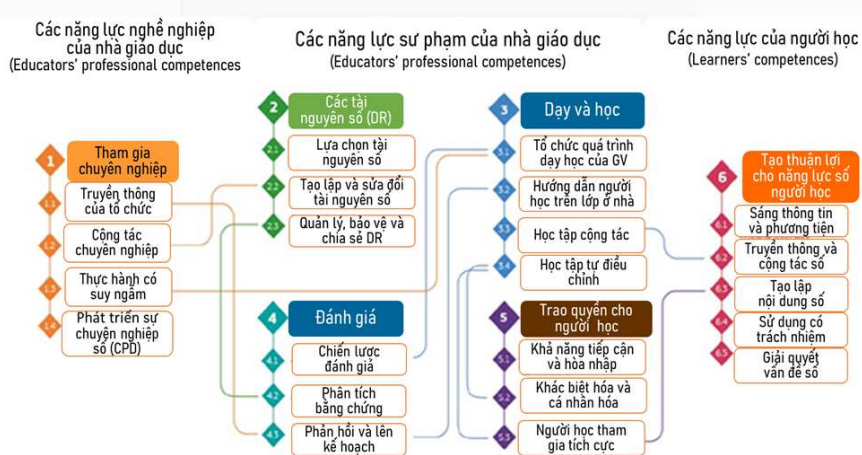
Các năng lực nghề nghiệp của nhà giáo dục
(Educators' professional competences

Các năng lực sư phạm của nhà giáo dục
(Educators' professional competences)

Các năng lực của người học
(Learners' competences)

1 Tham gia chuyên nghiệp
1.1 Truyền thông của tổ chức
1.2 Cộng tác chuyên nghiệp
1.3 Thực hành có suy ngẫm
1.4 Phát triển sự chuyên nghiệp số (CPD)

2 Các tài nguyên số (DR)
2.1 Lựa chọn tài nguyên số
2.2 Tạo lập và sửa đổi tài nguyên số
2.3 Quản lý, bảo vệ và chia sẻ DR

3 Dạy và học
3.1 Tổ chức quá trình dạy học của GV
3.2 Hướng dẫn người học trên lớp ở nhà
3.3 Học tập cộng tác
3.4 Học tập tự điều chỉnh

4 Đánh giá
4.1 Chiến lược đánh giá
4.2 Phân tích bằng chứng
4.3 Phản hồi và lên kế hoạch

5 Trao quyền cho người học
5.1 Khả năng tiếp cận và hòa nhập
5.2 Khác biệt hóa và cá nhân hóa
5.3 Người học tham gia tích cực

6 Tạo thuận lợi cho năng lực số người học
6.1 Sáng thông tin và phương tiện
6.2 Truyền thông và cộng tác số
6.3 Tạo lập nội dung số
6.4 Sử dụng có trách nhiệm
6.5 Giải quyết vấn đề số